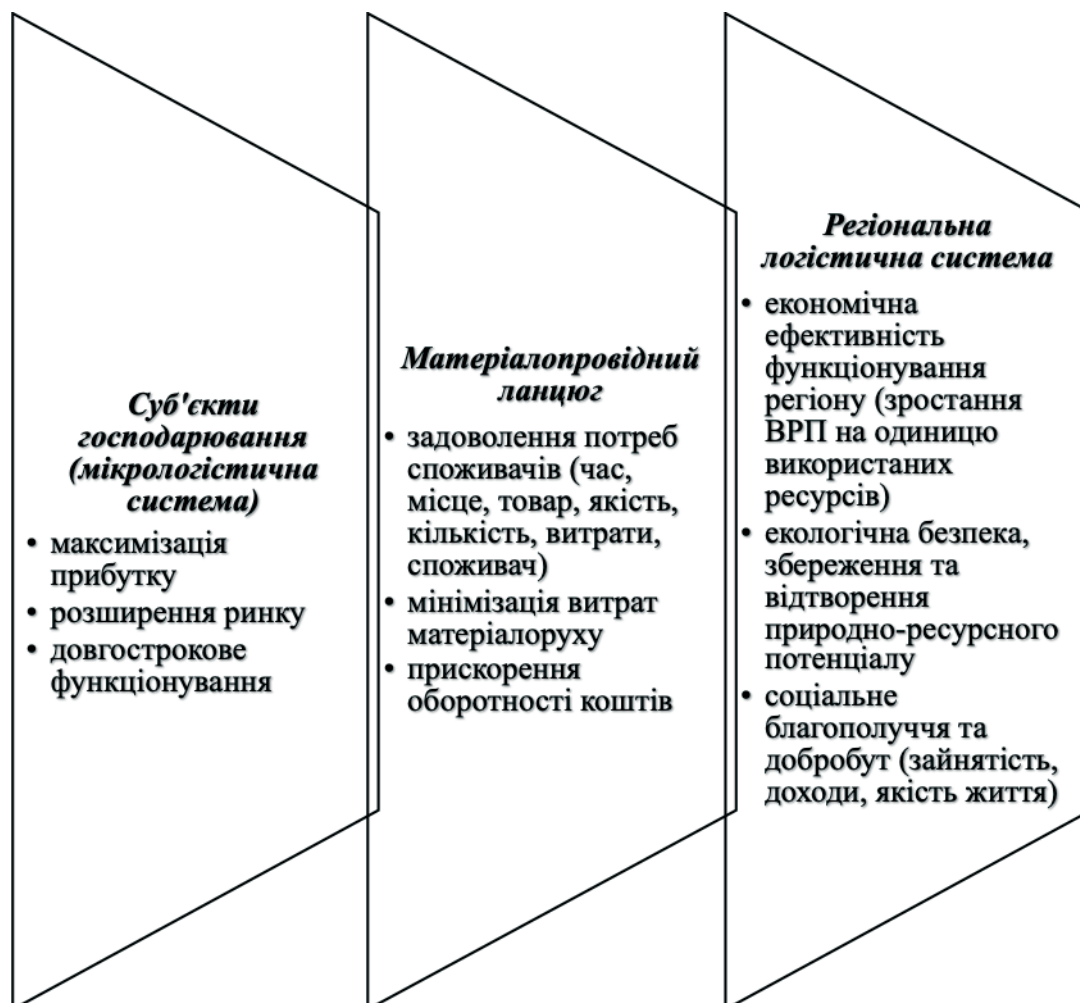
Суб'єкти господарювання (мікрологістична система)

• максимізація прибутку
• розширення ринку
• довгострокове функціонування

Матеріалопровідний ланцюг

• задоволення потреб споживачів (час, місце, товар, якість, кількість, витрати, споживач)
• мінімізація витрат матеріалоруху
• прискорення оборотності коштів

Регіональна логістична система

• економічна ефективність функціонування регіону (зростання ВРП на одиницю використаних ресурсів)
• екологічна безпека, збереження та відтворення природно-ресурсного потенціалу
• соціальне благополуччя та добробут (зайнятість, доходи, якість життя)